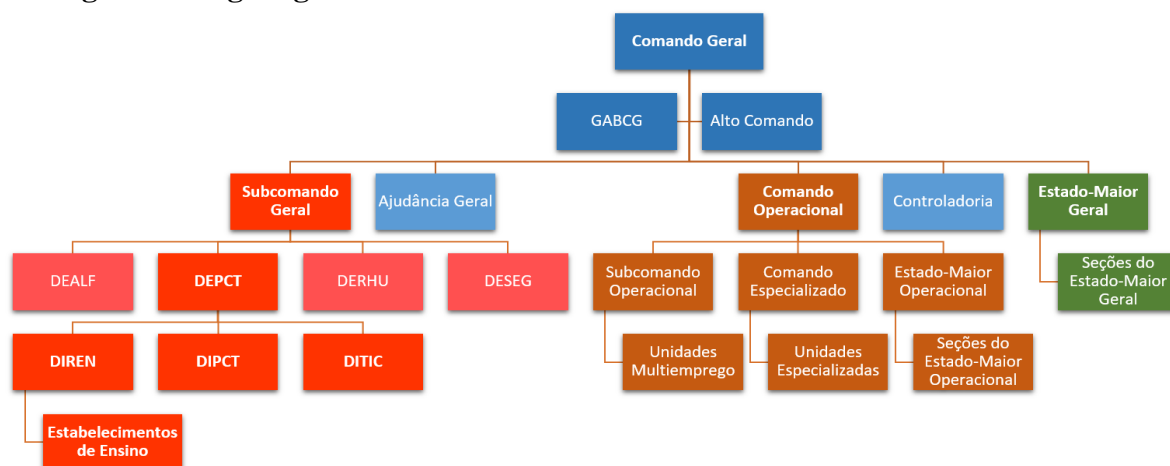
Comando Geral

GABCG

Alto Comando

Subcomando Geral

Ajudância Geral

Comando Operacional

Controladoria

Estado-Maior Geral

DEALF

DEPCT

DERHU

DESEG

Subcomando Operacional

Comando Especializado

Estado-Maior Operacional

Seções do Estado-Maior Geral

DIREN

DIPCT

DITIC

Unidades Multiemprego

Unidades Especializadas

Seções do Estado-Maior Operacional

Estabelecimentos de Ensino